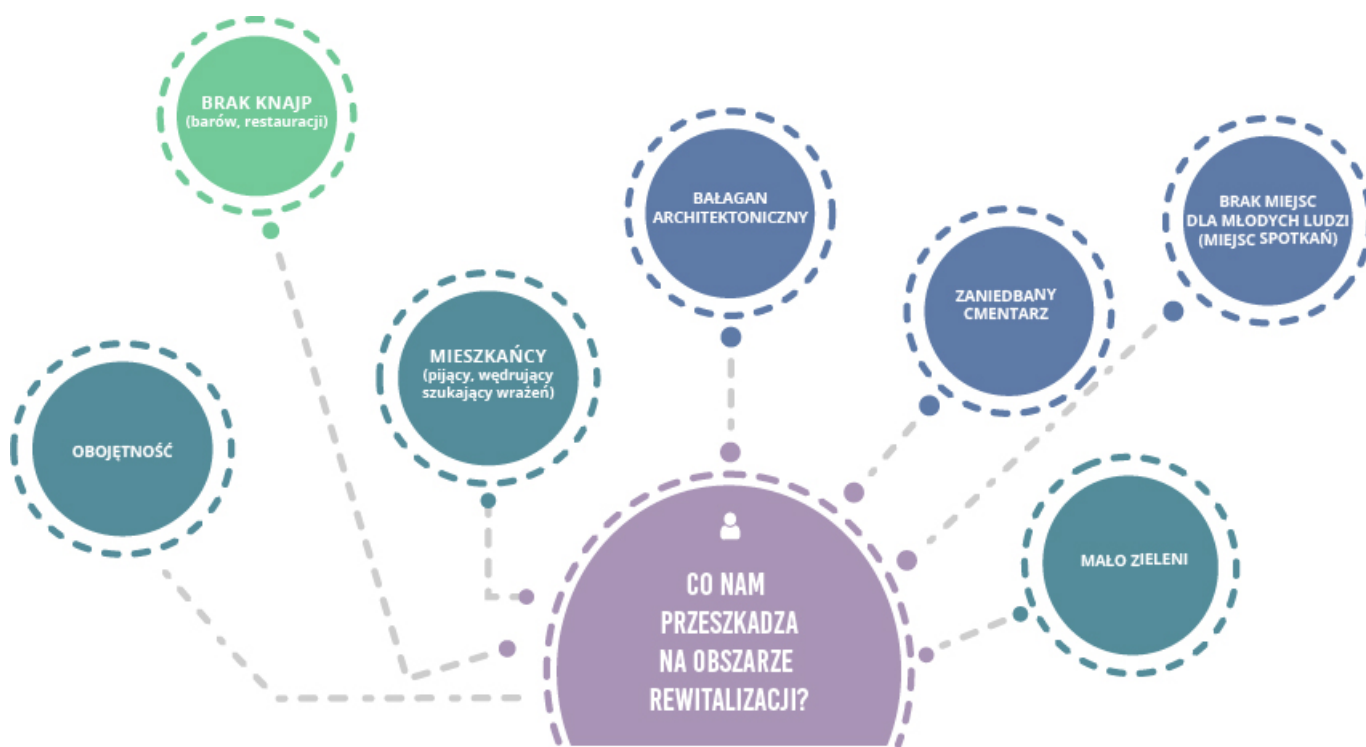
BRAK KNAJP
(barów, restauracji)

BAŁAGAN ARCHITEKTONICZNY

BRAK MIEJSC DLA MŁODYCH LUDZI (MIEJSC SPOTKAŃ)

ZANIEDBANY CMENTARZ

MIESZKAŃCY
(pijący, wędrujący szukający wrażeń)

OBOJĘTNOŚĆ

MAŁO ZIELENI

CO NAM PRZESZKADZA NA OBSZARZE REWITALIZACJI?